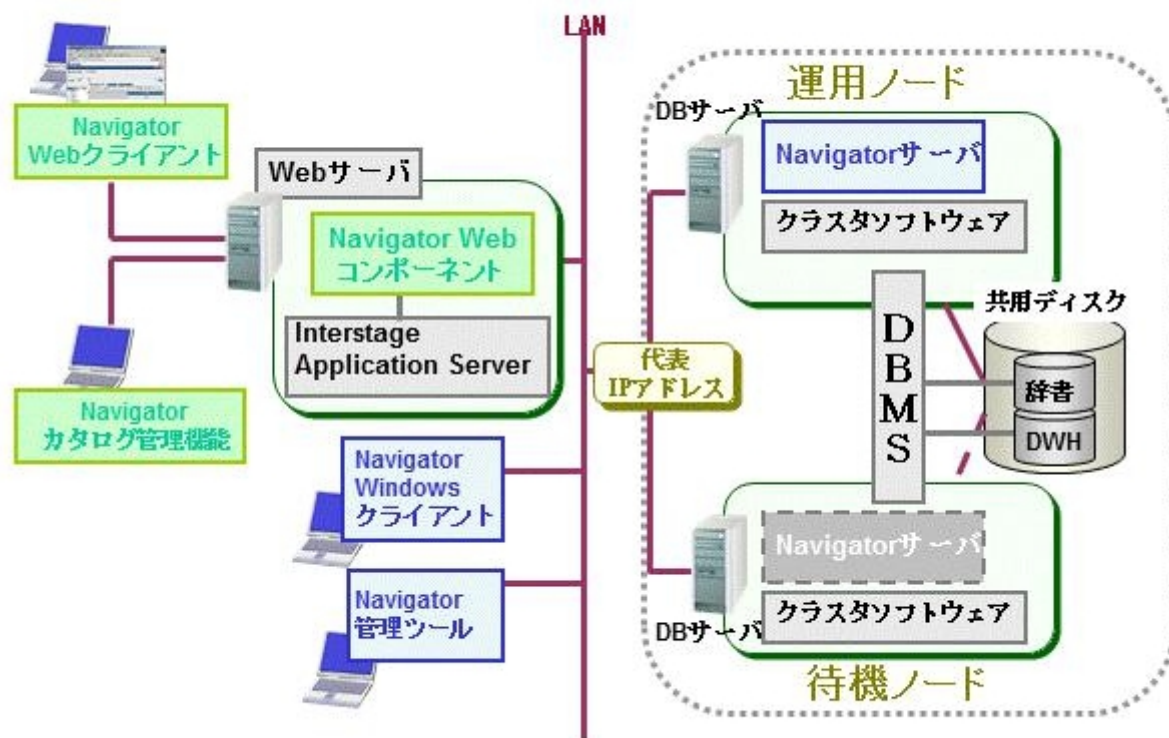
LAN

Navigator Webクライアント

Webサーバ

Navigator Web コンポーネント

Interstage Application Server

Navigator カタログ管理機能

Navigator Windows クライアント

Navigator 管理ツール

代表 IPアドレス

運用ノード

DBサーバ

Navigatorサーバ

クラスタソフトウェア

共用ディスク

DBMS

辞書

DWH

Navigatorサーバ

クラスタソフトウェア

DBサーバ

待機ノード